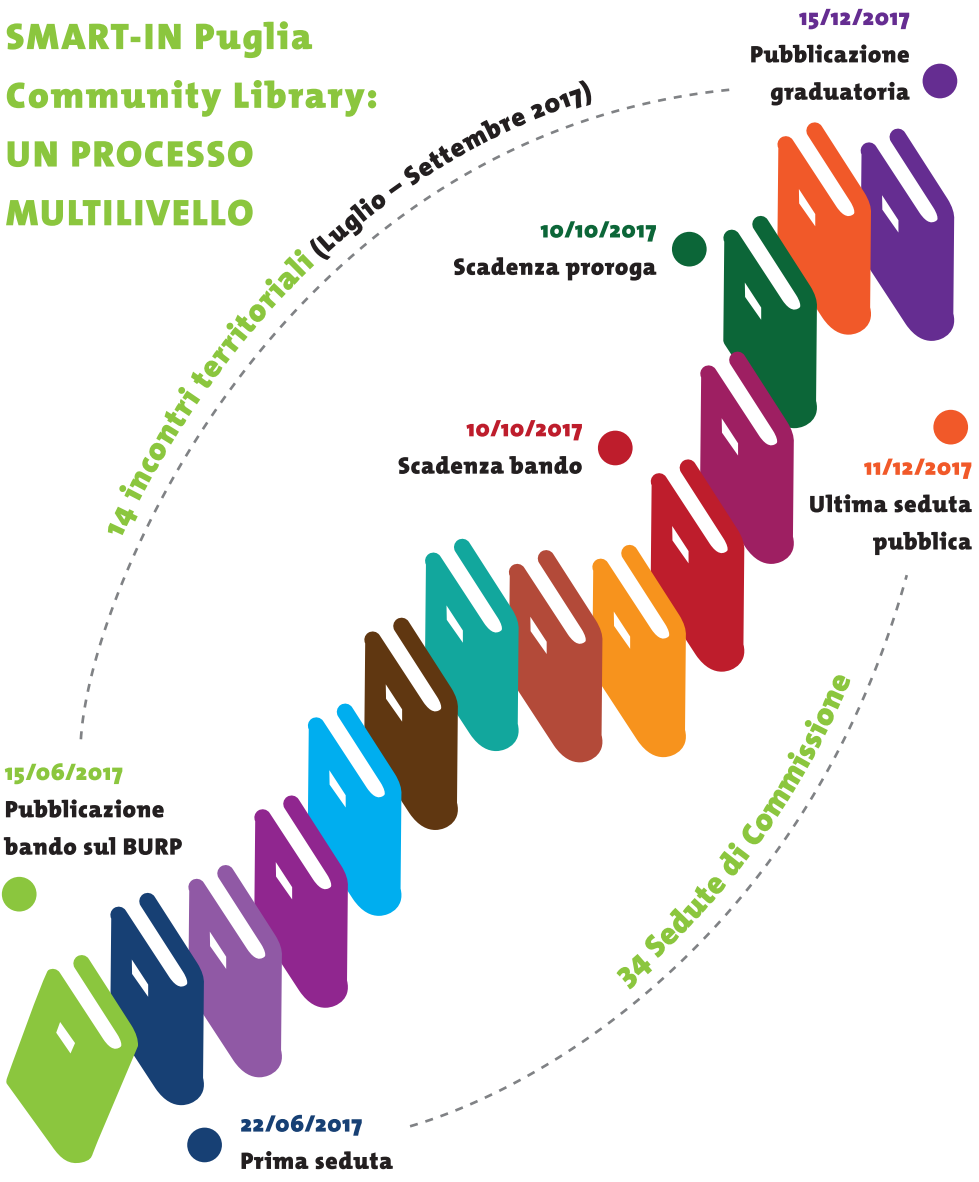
SMART-IN Puglia Community Library: UN PROCESSO MULTILIVELLO

15/12/2017
Pubblicazione graduatoria

14 incontri territoriali (Luglio – Settembre 2017)

10/10/2017
Scadenza proroga

10/10/2017
Scadenza bando

11/12/2017
Ultima seduta pubblica

34 Sedute di Commissione

15/06/2017
Pubblicazione bando sul BURP

22/06/2017
Prima seduta